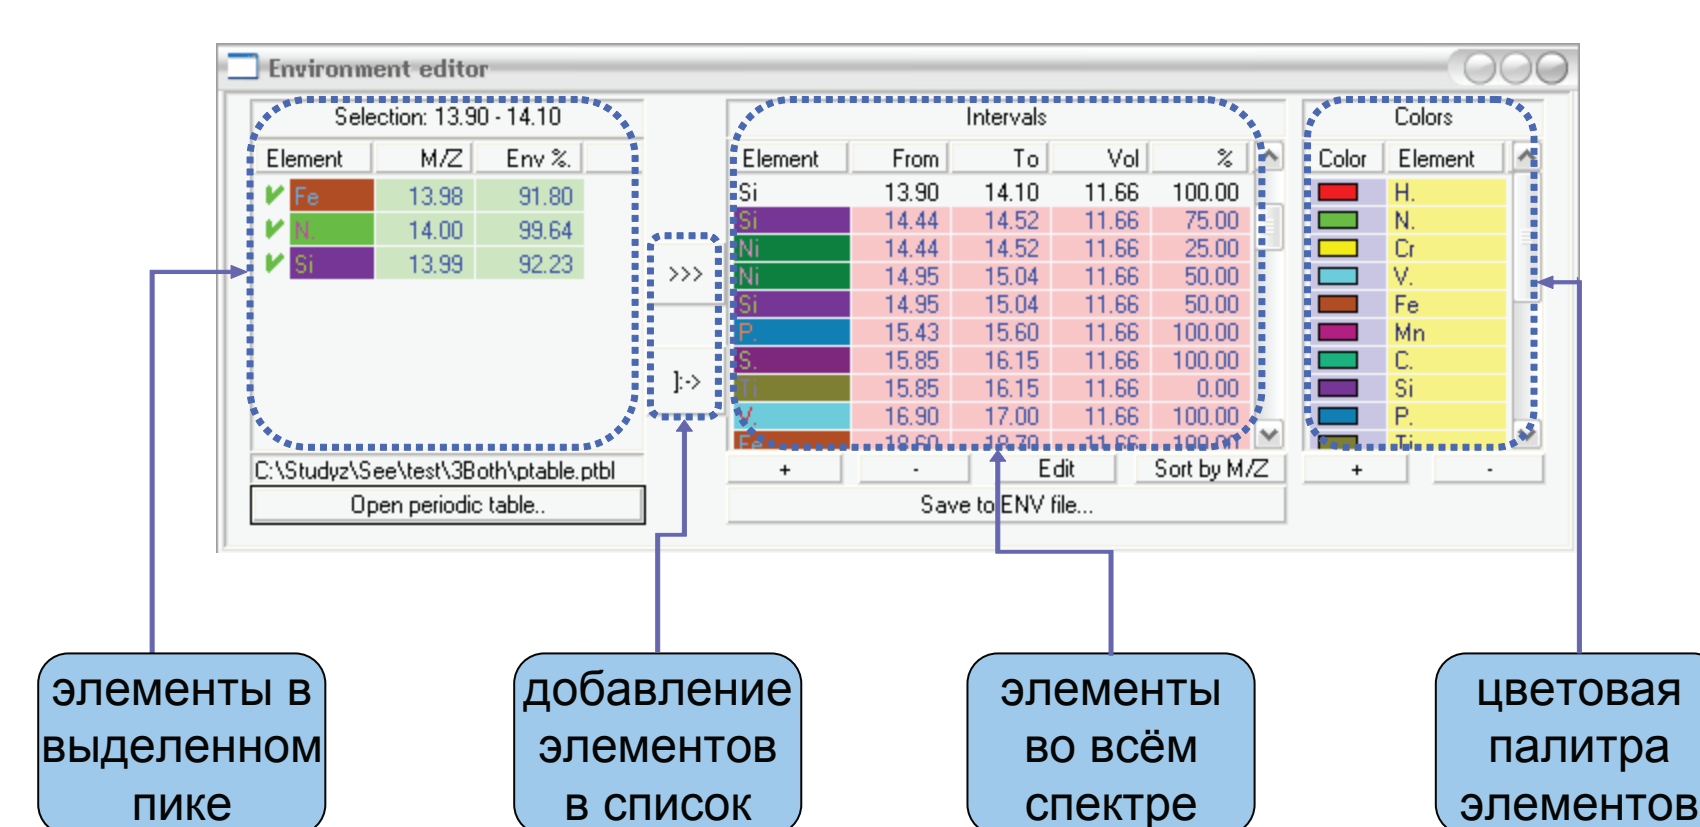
Environment editor

Selection: 13.90 - 14.10

| Element | M/Z | Env %. |
|---|---|---|
| Fe | 13.98 | 91.80 |
| N. | 14.00 | 99.64 |
| Si | 13.99 | 92.23 |

C:\Studyz\See\test\3Both\ptable.ptbl

Open periodic table..

>>>

]:->

Intervals

| Element | From | To | Vol | % |
|---|---|---|---|---|
| Si | 13.90 | 14.10 | 11.66 | 100.00 |
| Si | 14.44 | 14.52 | 11.66 | 75.00 |
| Ni | 14.44 | 14.52 | 11.66 | 25.00 |
| Ni | 14.95 | 15.04 | 11.66 | 50.00 |
| Si | 14.95 | 15.04 | 11.66 | 50.00 |
| P. | 15.43 | 15.60 | 11.66 | 100.00 |
| S. | 15.85 | 16.15 | 11.66 | 100.00 |
| Ti | 15.85 | 16.15 | 11.66 | 0.00 |
| V. | 16.90 | 17.00 | 11.66 | 100.00 |
| Fe | 18.60 | 18.70 | 11.66 | 100.00 |

+ - Edit Sort by M/Z

Save to ENV file...

Colors

| Color | Element |
|---|---|
| | H. |
| | N. |
| | Cr |
| | V. |
| | Fe |
| | Mn |
| | C. |
| | Si |
| | P. |
| | Ti |

+ -

элементы в выделенном пике

добавление элементов в список

элементы во всём спектре

цветовая палитра элементов